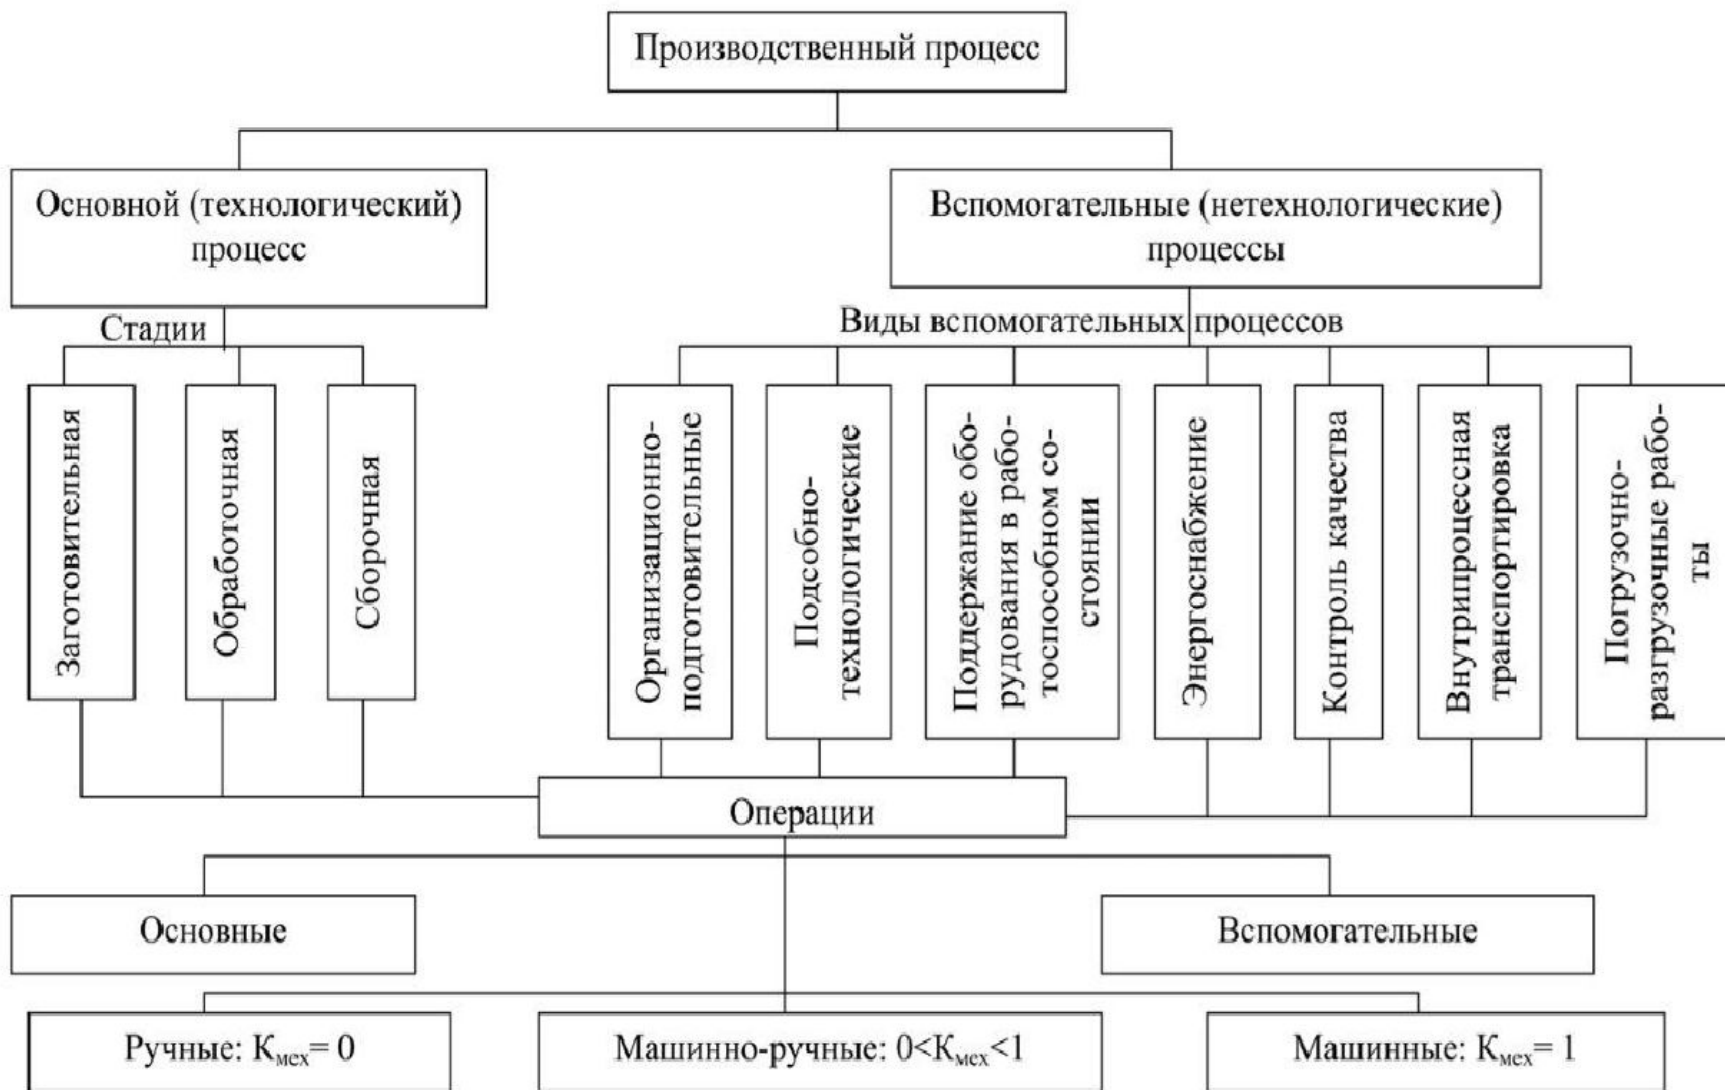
Производственный процесс

Основной (технологический) процесс

Вспомогательные (нетехнологические) процессы

Стадии

Виды вспомогательных процессов

Заготовительная

Обработочная

Сборочная

Организационно-подготовительные

Подсобно-технологические

Поддержание оборудования в работоспособном состоянии

Энергоснабжение

Контроль качества

Внутрипроцессная транспортировка

Погрузочно-разгрузочные работы

Операции

Основные

Вспомогательные

Ручные: $К_{мех} = 0$

Машинно-ручные: $0 < К_{мех} < 1$

Машинные: $К_{мех} = 1$